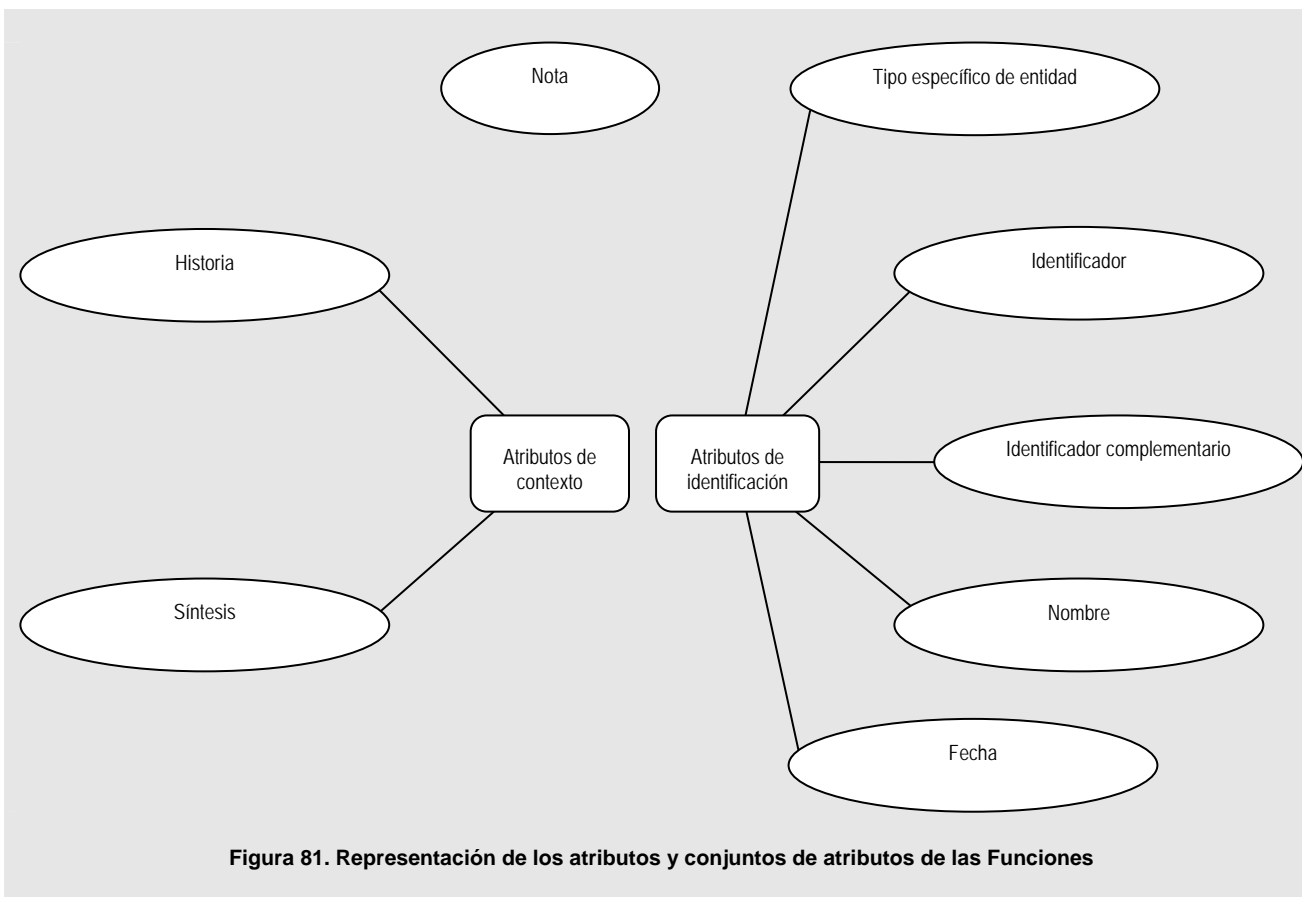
Nota

Tipo específico de entidad

Historia

Identificador

Atributos de contexto

Atributos de identificación

Identificador complementario

Síntesis

Nombre

Fecha

Figura 81. Representación de los atributos y conjuntos de atributos de las Funciones